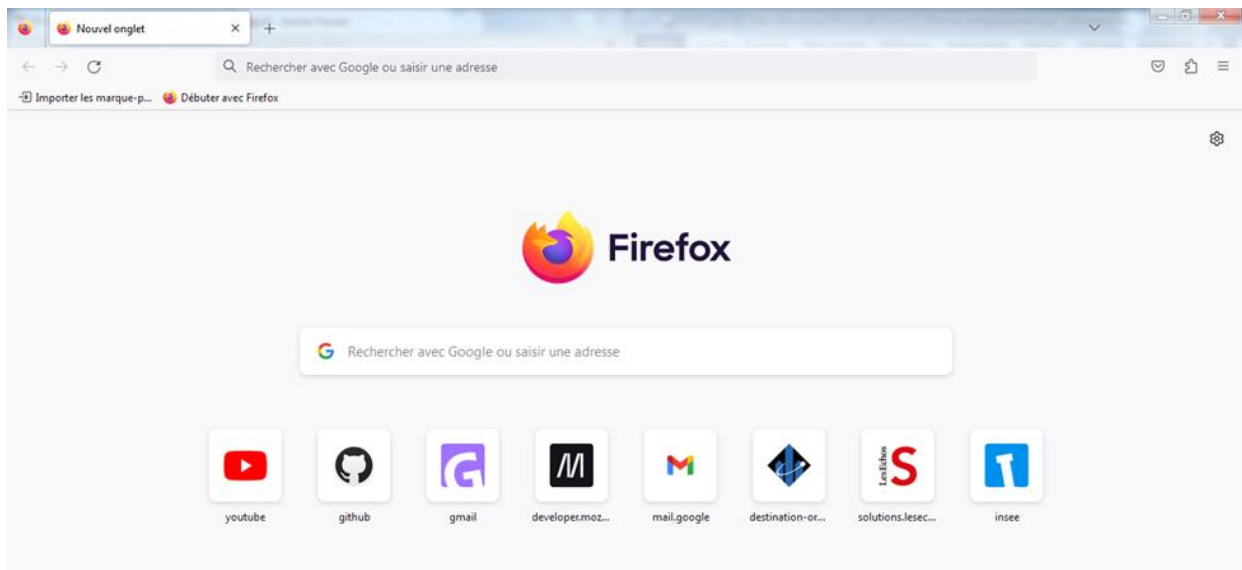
Nouvel onglet

Rechercher avec Google ou saisir une adresse

Importer les marque-p... Débuter avec Firefox

Firefox

Rechercher avec Google ou saisir une adresse

youtube
github
gmail
developer.moz...
mail.google
destination-or...
solutions.lesec...
insee